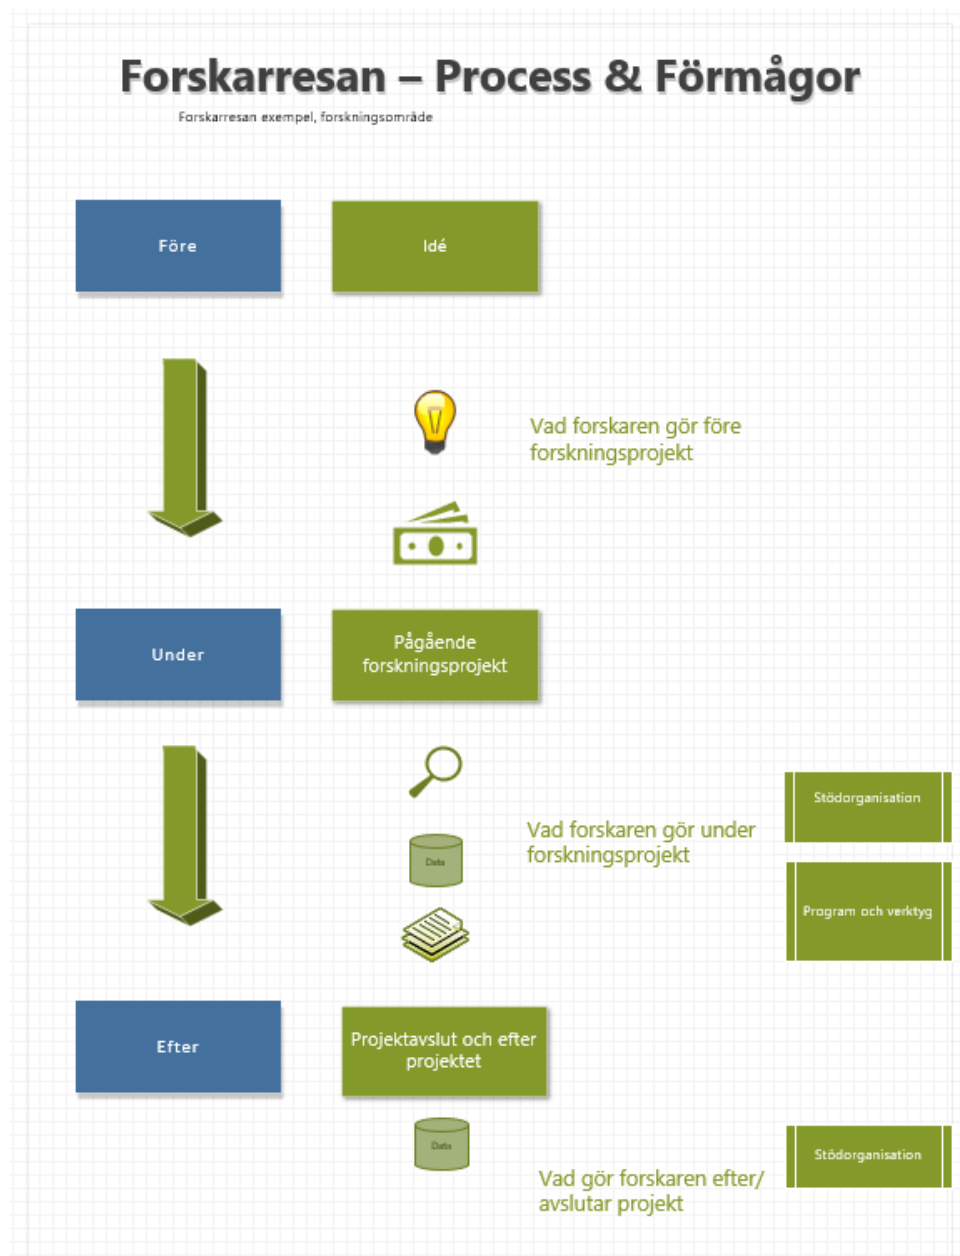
Forskarresan – Process & Förmågor

Forskarresan exempel, forskningsområde

Före

Idé

Vad forskaren gör före forskningsprojekt

Under

Pågående forskningsprojekt

Data

Vad forskaren gör under forskningsprojekt

Stödorganisation

Program och verktyg

Efter

Projektavslut och efter projektet

Data

Vad gör forskaren efter/ avslutar projekt

Stödorganisation